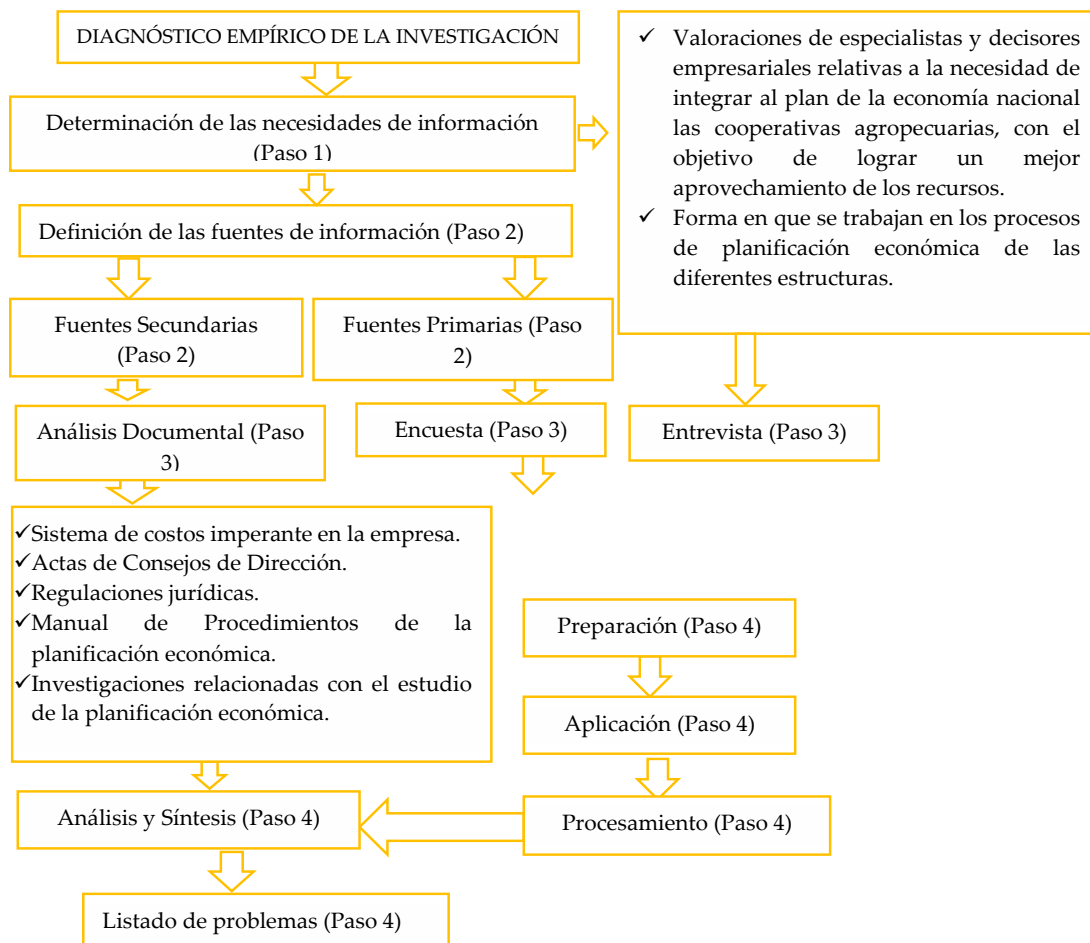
DIAGNÓSTICO EMPÍRICO DE LA INVESTIGACIÓN

Determinación de las necesidades de información (Paso 1)

✓ Valoraciones de especialistas y decisores empresariales relativas a la necesidad de integrar al plan de la economía nacional las cooperativas agropecuarias, con el objetivo de lograr un mejor aprovechamiento de los recursos.
✓ Forma en que se trabajan en los procesos de planificación económica de las diferentes estructuras.

Definición de las fuentes de información (Paso 2)

Fuentes Secundarias (Paso 2)

Fuentes Primarias (Paso 2)

Análisis Documental (Paso 3)

Encuesta (Paso 3)

Entrevista (Paso 3)

✓Sistema de costos imperante en la empresa.
✓Actas de Consejos de Dirección.
✓Regulaciones jurídicas.
✓Manual de Procedimientos de la planificación económica.
✓Investigaciones relacionadas con el estudio de la planificación económica.

Preparación (Paso 4)

Aplicación (Paso 4)

Análisis y Síntesis (Paso 4)

Procesamiento (Paso 4)

Listado de problemas (Paso 4)